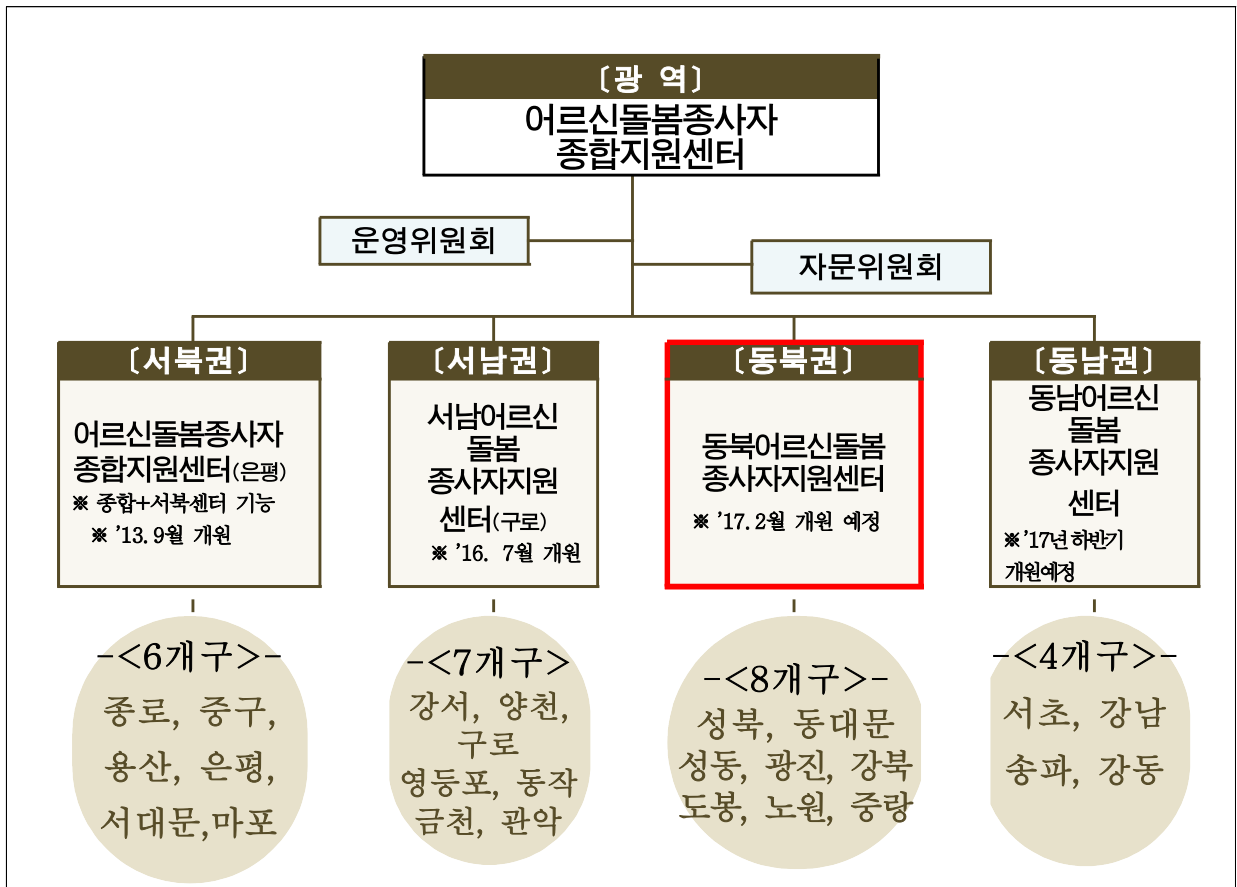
〔광 역〕
어르신돌봄종사자 종합지원센터

운영위원회

자문위원회

〔서북권〕
어르신돌봄종사자 종합지원센터(은평)
※ 종합+서북센터 기능
※ '13. 9월 개원

〔서남권〕
서남어르신 돌봄 종사자지원 센터(구로)
※ '16. 7월 개원

〔동북권〕
동북어르신돌봄 종사자지원센터
※ '17. 2월 개원 예정

〔동남권〕
동남어르신 돌봄 종사자지원 센터
※'17년 하반기 개원예정

-<6개구>-
종로, 중구, 용산, 은평, 서대문,마포

-<7개구>
강서, 양천, 구로 영등포, 동작 금천, 관악

-<8개구>-
성북, 동대문 성동, 광진, 강북 도봉, 노원, 중랑

-<4개구>-
서초, 강남 송파, 강동